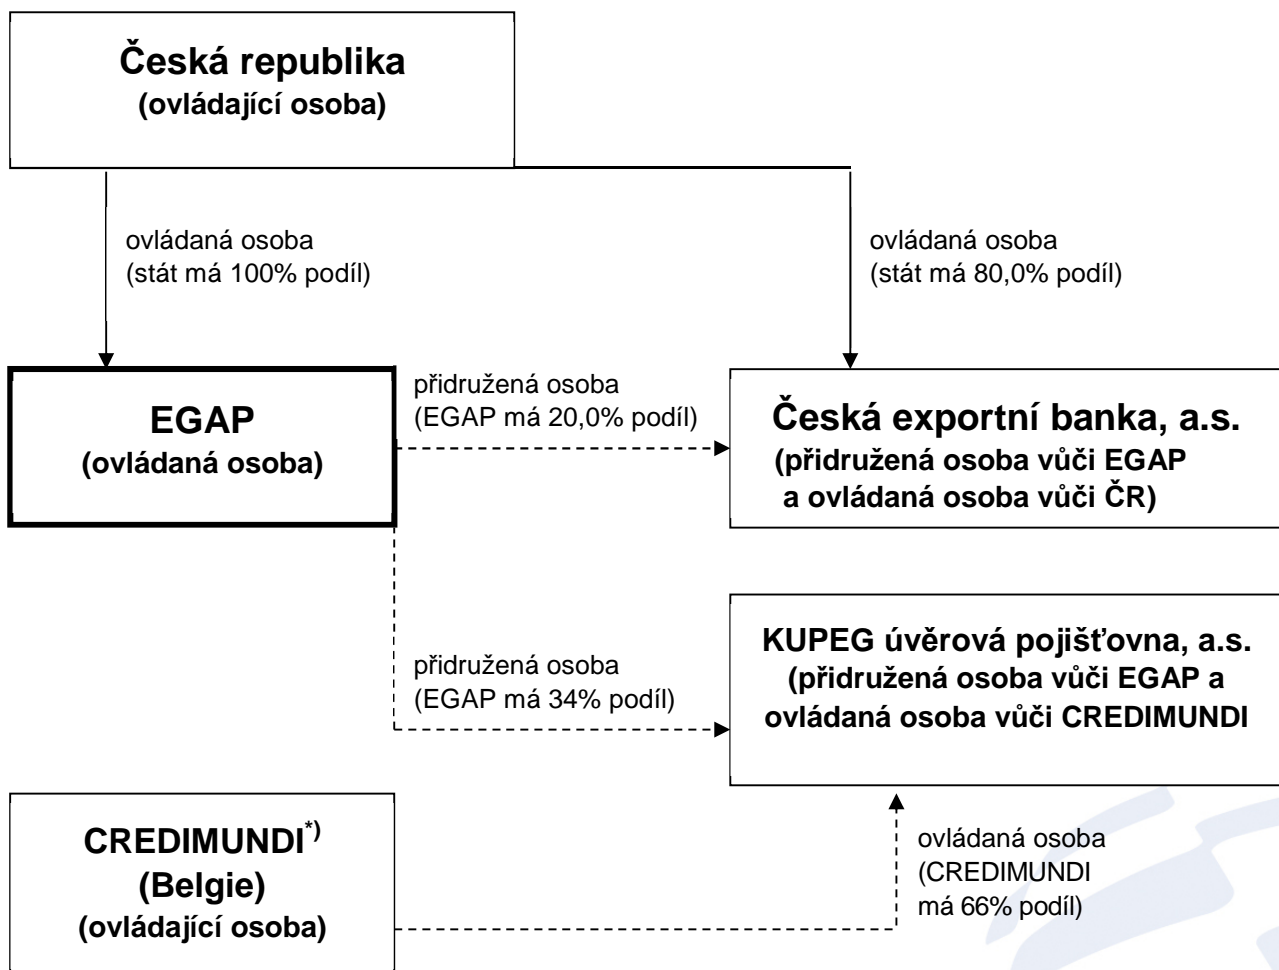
**Česká republika**
**(ovládající osoba)**

ovládaná osoba
(stát má 100% podíl)

ovládaná osoba
(stát má 80,0% podíl)

**EGAP**
**(ovládaná osoba)**

přidružená osoba
(EGAP má 20,0% podíl)

**Česká exportní banka, a.s.**
**(přidružená osoba vůči EGAP a ovládaná osoba vůči ČR)**

**KUPEG úvěrová pojišťovna, a.s.**
**(přidružená osoba vůči EGAP a ovládaná osoba vůči CREDIMUNDI**

přidružená osoba
(EGAP má 34% podíl)

**CREDIMUNDI$^{*)}$**
**(Belgie)**
**(ovládající osoba)**

ovládaná osoba
(CREDIMUNDI má 66% podíl)